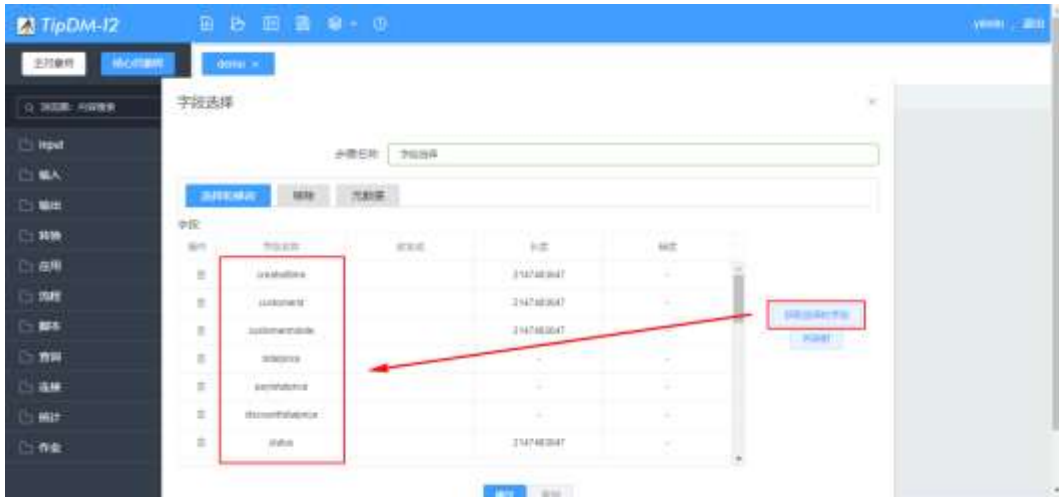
TipDM-I2

字段选择

步骤名称 字段选择

选择和修改 移除 元数据

字段

| 操作 | 字段名称 | 改名成 | 长度 | 精度 |
|---|---|---|---|---|
| | createtime | | 2147483647 | - |
| | customerid | | 2147483647 | - |
| | customernode | | 2147483647 | - |
| | totalprice | | - | - |
| | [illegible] | | - | - |
| | discounttotalprice | | - | - |
| | status | | 2147483647 | - |

获取选择的字段

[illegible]

Input
输入
输出
转换
应用
流程
脚本
查询
连接
统计
作业

确定 取消